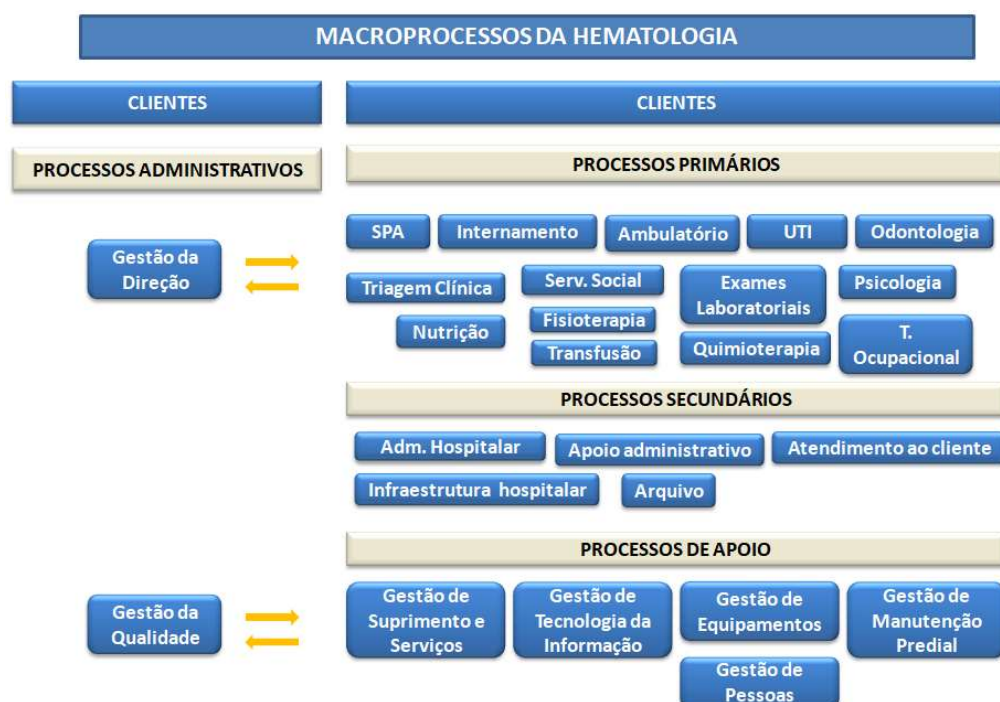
MACROPROCESSOS DA HEMATOLOGIA

CLIENTES

PROCESSOS ADMINISTRATIVOS

Gestão da Direção

Gestão da Qualidade

CLIENTES

PROCESSOS PRIMÁRIOS

SPA

Internamento

Ambulatório

UTI

Odontologia

Triagem Clínica

Serv. Social

Exames Laboratoriais

Psicologia

Nutrição

Fisioterapia

Transfusão

Quimioterapia

T. Ocupacional

PROCESSOS SECUNDÁRIOS

Adm. Hospitalar

Apoio administrativo

Atendimento ao cliente

Infraestrutura hospitalar

Arquivo

PROCESSOS DE APOIO

Gestão de Suprimento e Serviços

Gestão de Tecnologia da Informação

Gestão de Equipamentos

Gestão de Manutenção Predial

Gestão de Pessoas